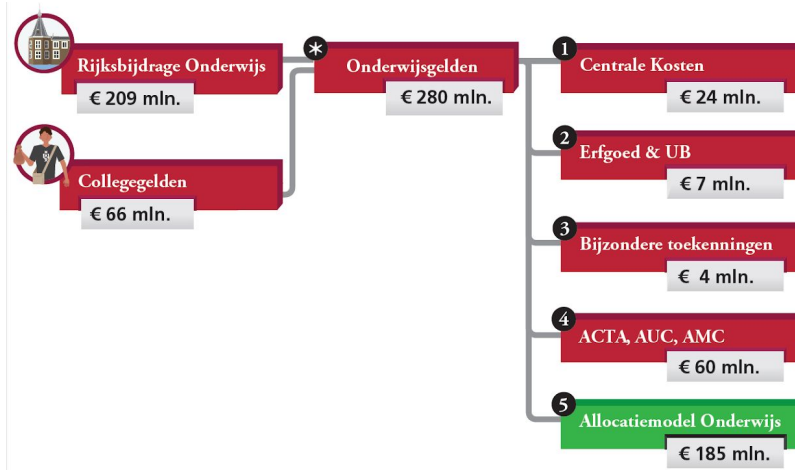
Rijksbijdrage Onderwijs
€ 209 mln.

Collegegelden
€ 66 mln.

✱ Onderwijsgelden
€ 280 mln.

1 Centrale Kosten
€ 24 mln.

2 Erfgoed & UB
€ 7 mln.

3 Bijzondere toekenningen
€ 4 mln.

4 ACTA, AUC, AMC
€ 60 mln.

5 Allocatiemodel Onderwijs
€ 185 mln.